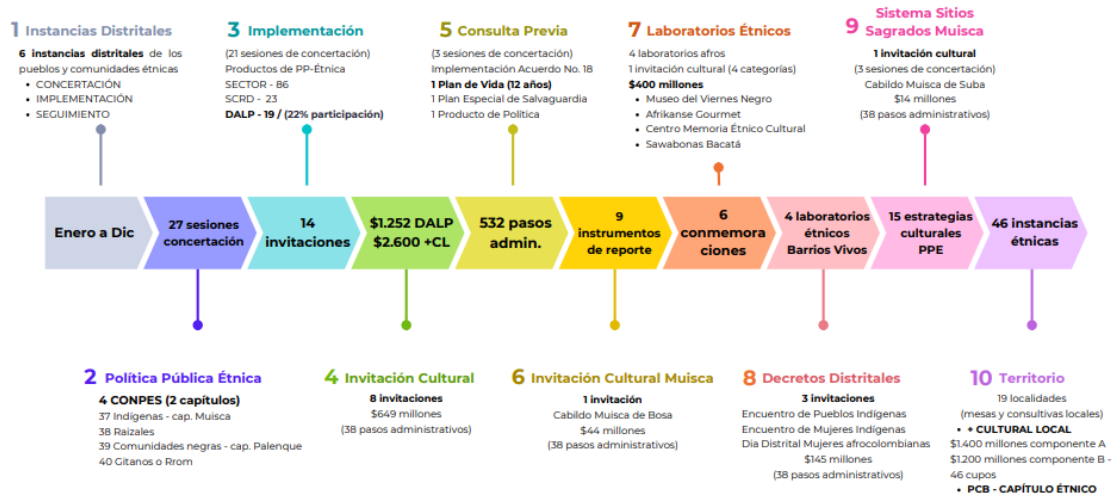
1 Instancias Distritales
6 instancias distritales de los pueblos y comunidades étnicas
- CONCERTACIÓN
- IMPLEMENTACIÓN
- SEGUIMIENTO

3 Implementación
(21 sesiones de concertación)
Productos de PP-Étnica
SECTOR - 86
SCRD - 23
DALP - 19 / (22% participación)

5 Consulta Previa
(3 sesiones de concertación)
Implementación Acuerdo No. 18
1 Plan de Vida (12 años)
1 Plan Especial de Salvaguardia
1 Producto de Política

7 Laboratorios Étnicos
4 laboratorios afros
1 invitación cultural (4 categorías)
$400 millones
- Museo del Viernes Negro
- Afrikanse Gourmet
- Centro Memoria Étnico Cultural
- Sawabonas Bacatá

9 Sistema Sitios Sagrados Muisca
1 invitación cultural
(3 sesiones de concertación)
Cabildo Muisca de Suba
$14 millones
(38 pasos administrativos)

Enero a Dic
27 sesiones concertación
14 invitaciones
$1.252 DALP $2.600 +CL
532 pasos admin.
9 instrumentos de reporte
6 conmemoraciones
4 laboratorios étnicos Barrios Vivos
15 estrategias culturales PPE
46 instancias étnicas

2 Política Pública Étnica
4 CONPES (2 capítulos)
37 Indígenas - cap. Muisca
38 Raizales
39 Comunidades negras - cap. Palenque
40 Gitanos o Rrom

4 Invitación Cultural
8 invitaciones
$649 millones
(38 pasos administrativos)

6 Invitación Cultural Muisca
1 invitación
Cabildo Muisca de Bosa
$44 millones
(38 pasos administrativos)

8 Decretos Distritales
3 invitaciones
Encuentro de Pueblos Indígenas
Encuentro de Mujeres Indígenas
Dia Distrital Mujeres afrocolombianas
$145 millones
(38 pasos administrativos)

10 Territorio
19 localidades
(mesas y consultivas locales)
- + CULTURAL LOCAL
$1.400 millones componente A
$1.200 millones componente B - 46 cupos
- PCB - CAPÍTULO ÉTNICO